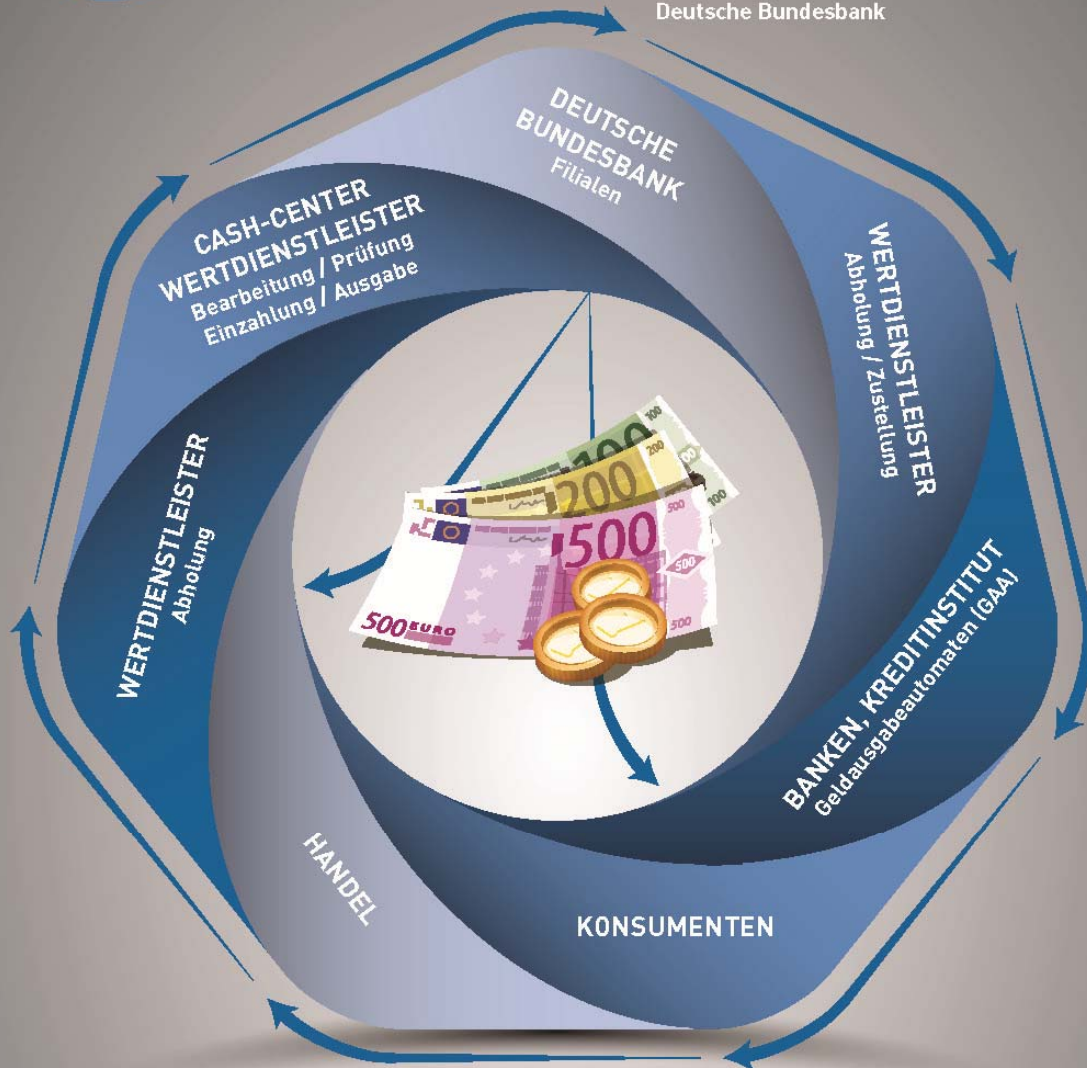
Deutsche Bundesbank

DEUTSCHE BUNDESBANK
Filialen

WERTDIENSTLEISTER
Abholung / Zustellung

BANKEN, KREDITINSTITUT
Geldausgabeautomaten (GAA)

KONSUMENTEN

HANDEL

WERTDIENSTLEISTER
Abholung

CASH-CENTER
WERTDIENSTLEISTER
Bearbeitung / Prüfung
Einzahlung / Ausgabe

100
200
200
500
500
500 EURO
100
500